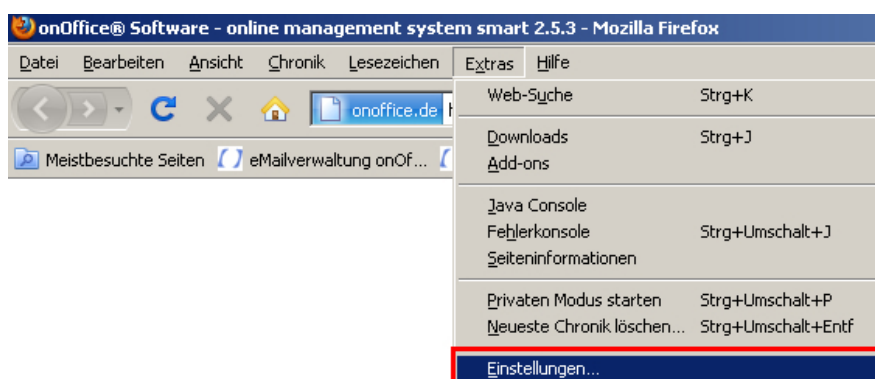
onOffice® Software - online management system smart 2.5.3 - Mozilla Firefox

Datei Bearbeiten Ansicht Chronik Lesezeichen Extras Hilfe

onoffice.de

Meistbesuchte Seiten eMailverwaltung onOf...

Web-Suche Strg+K

Downloads Strg+J
Add-ons

Java Console
Fehlerkonsole Strg+Umschalt+J
Seiteninformationen

Privaten Modus starten Strg+Umschalt+P
Neueste Chronik löschen... Strg+Umschalt+Entf

Einstellungen...